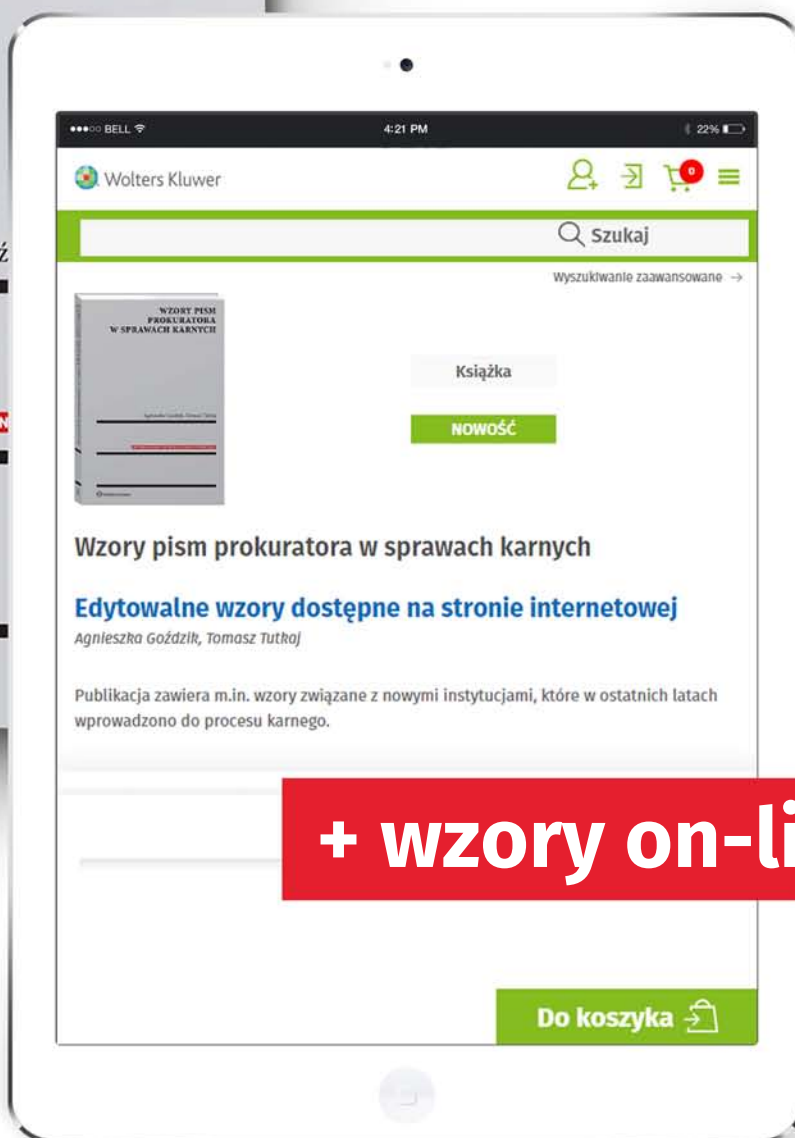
●●●○○ BELL

4:21 PM

22%

Wolters Kluwer

0

Szukaj

Wyszukiwanie zaawansowane →

WZORY PISM PROKURATORA W SPRAWACH KARNYCH

Książka

NOWOŚĆ

Wzory pism prokuratora w sprawach karnych

Edytowalne wzory dostępne na stronie internetowej

Agnieszka Goździk, Tomasz Tutkaj

Publikacja zawiera m.in. wzory związane z nowymi instytucjami, które w ostatnich latach wprowadzono do procesu karnego.

+ wzory on-li

Do koszyka